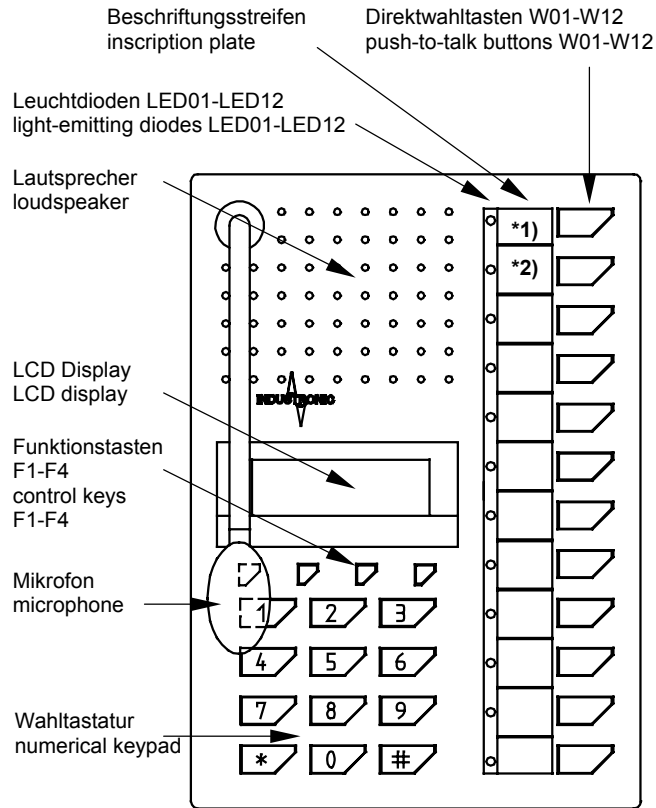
Beschriftungsstreifen
inscription plate

Direktwahltasten W01-W12
push-to-talk buttons W01-W12

Leuchtdioden LED01-LED12
light-emitting diodes LED01-LED12

Lautsprecher
loudspeaker

*1)
*2)

INDUSTRONIC

LCD Display
LCD display

Funktionstasten
F1-F4
control keys
F1-F4

Mikrofon
microphone

1 2 3
4 5 6
7 8 9
* 0 #

Wahltastatur
numerical keypad